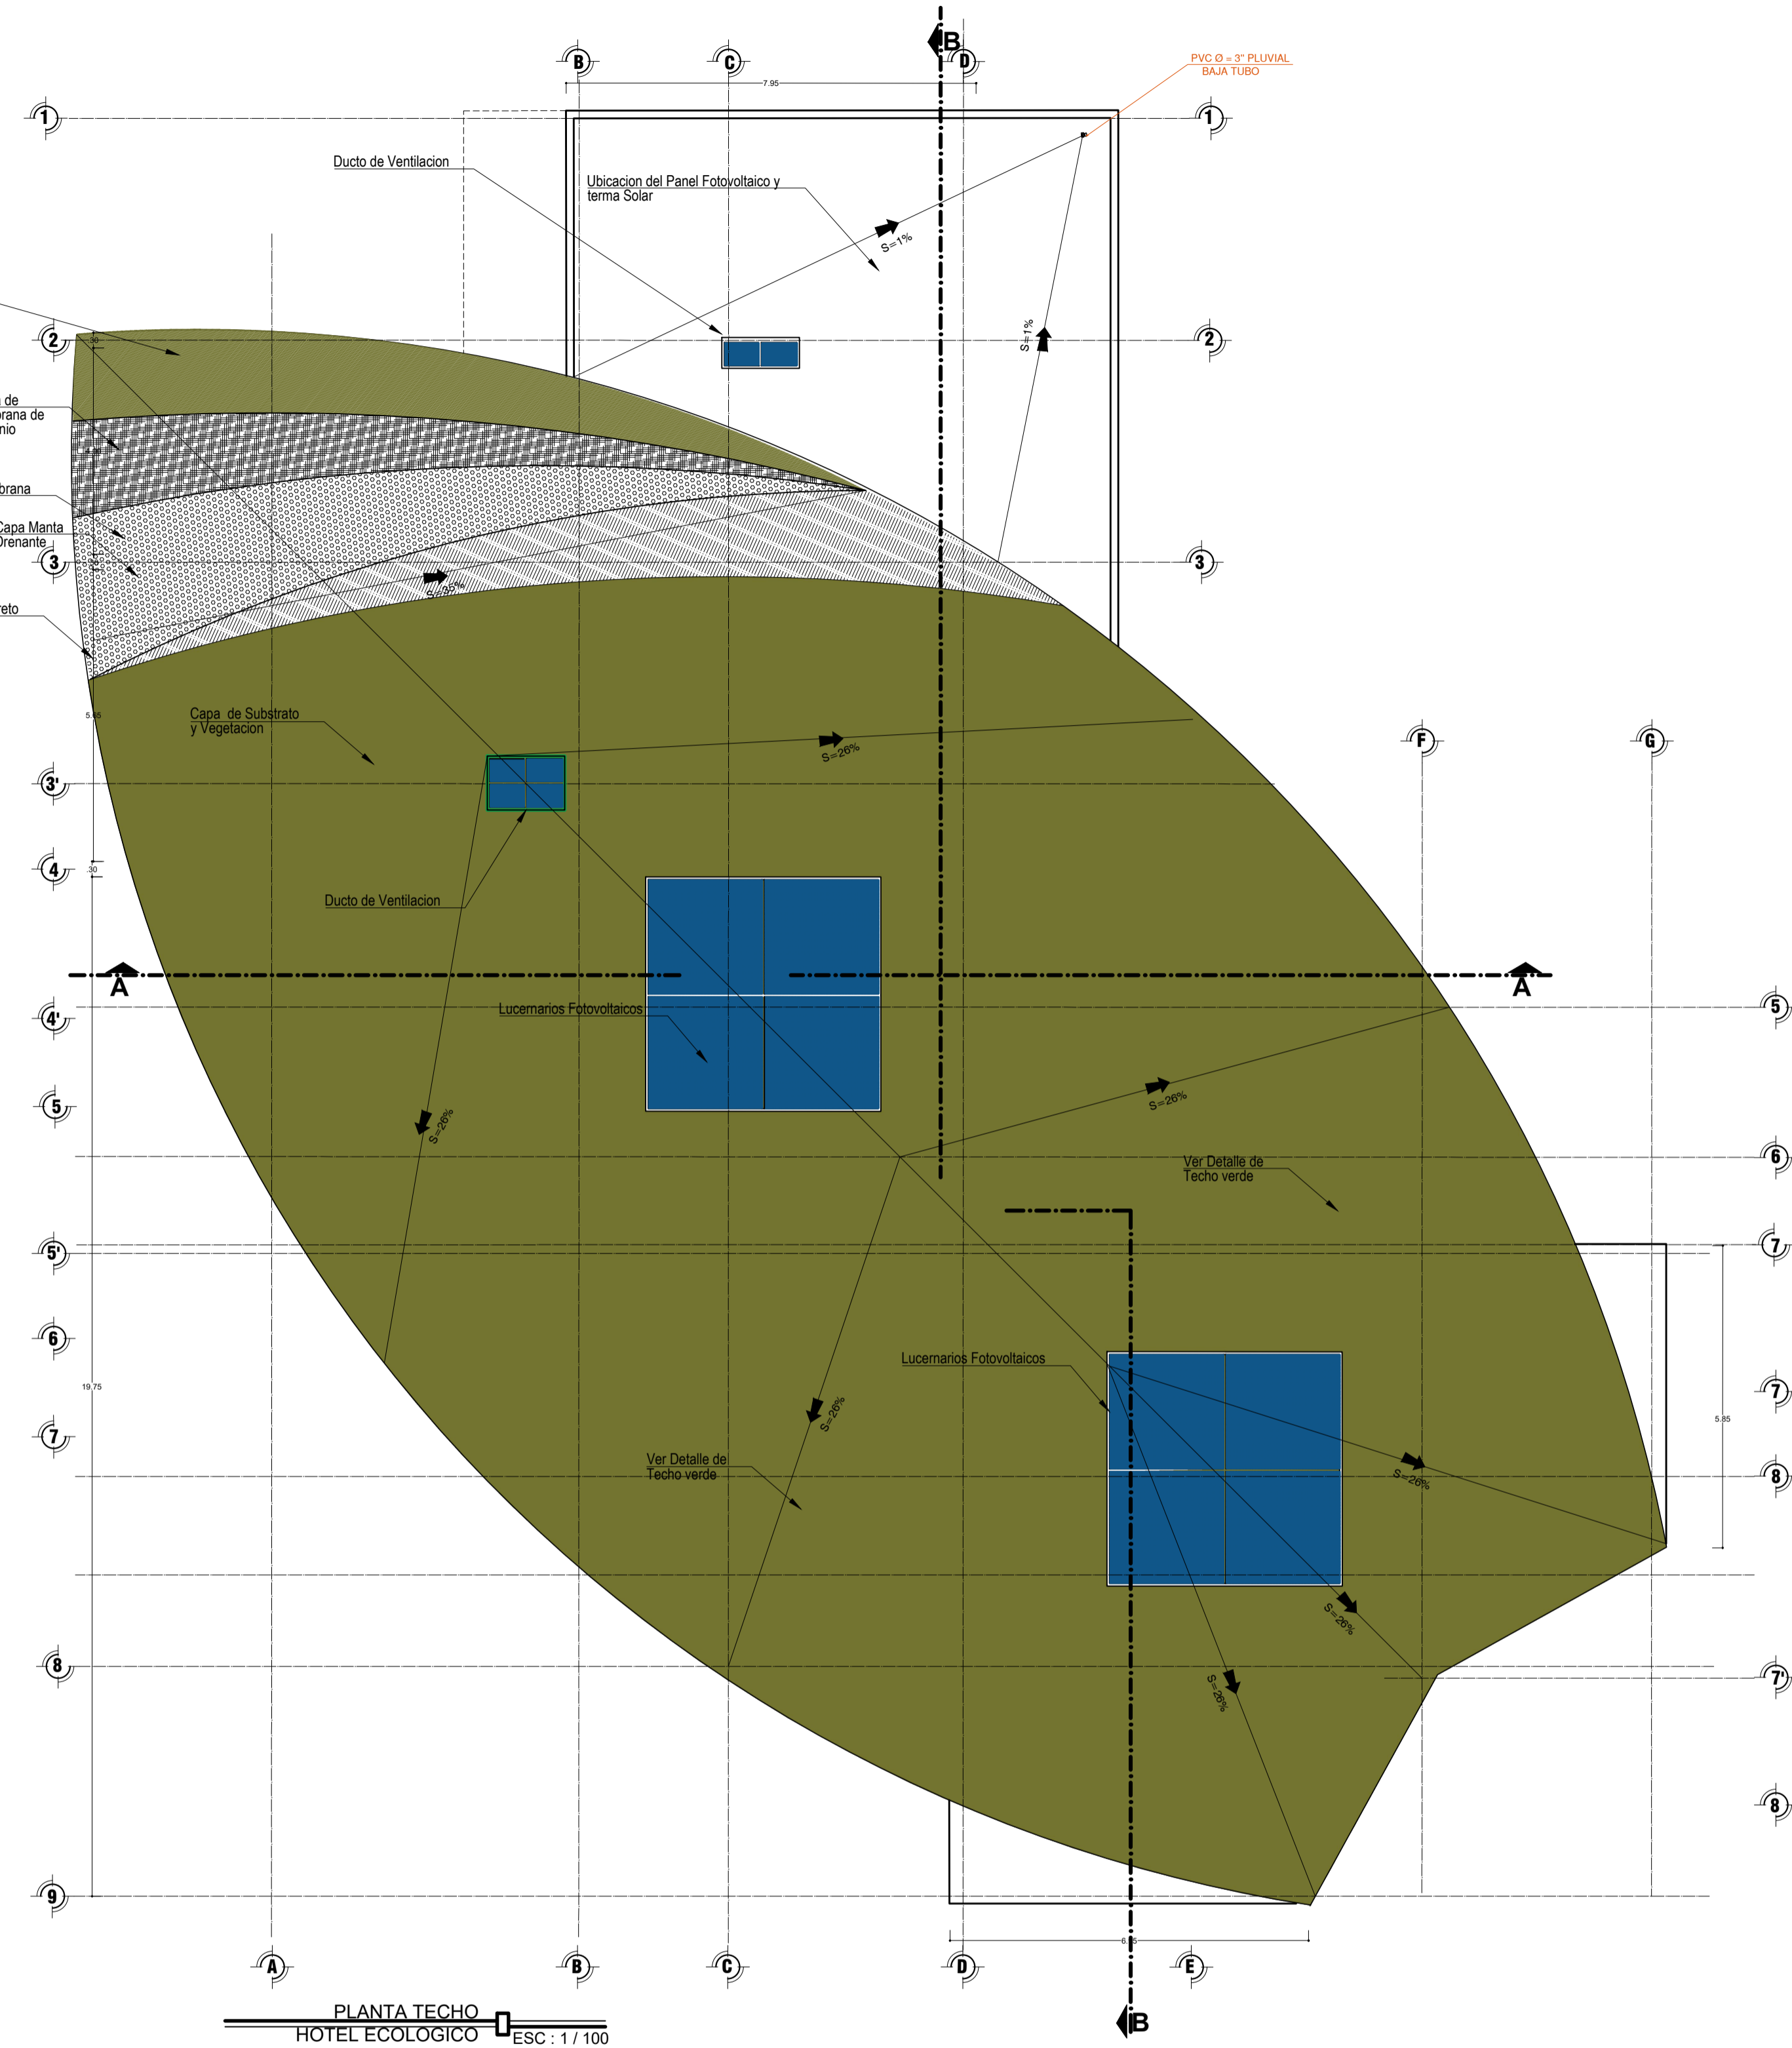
B
B C D
7.95
PVC Ø = 3" PLUVIAL
BAJA TUBO
1 1
Ducto de Ventilacion
Ubicacion del Panel Fotovoltaico y terma Solar
S=1%
2 2
S=1%
.30
de
rana de
nio
brana
Capa Manta
Drenante
3 3
S=35%
reto
Capa de Substrato y Vegetacion
5.45
F G
S=26%
3'
4
.30
Ducto de Ventilacion
A A'
4' 5
Lucernarios Fotovoltaicos
5
S=26%
S=26%
6
Ver Detalle de Techo verde
5' 7
6
Lucernarios Fotovoltaicos
19.75
7 7
S=26%
5.85
Ver Detalle de Techo verde
8
S=26%
S=26%
8 7'
S=26%
8
9
6.85
A B C D E
B
PLANTA TECHO
HOTEL ECOLOGICO
ESC : 1 / 100